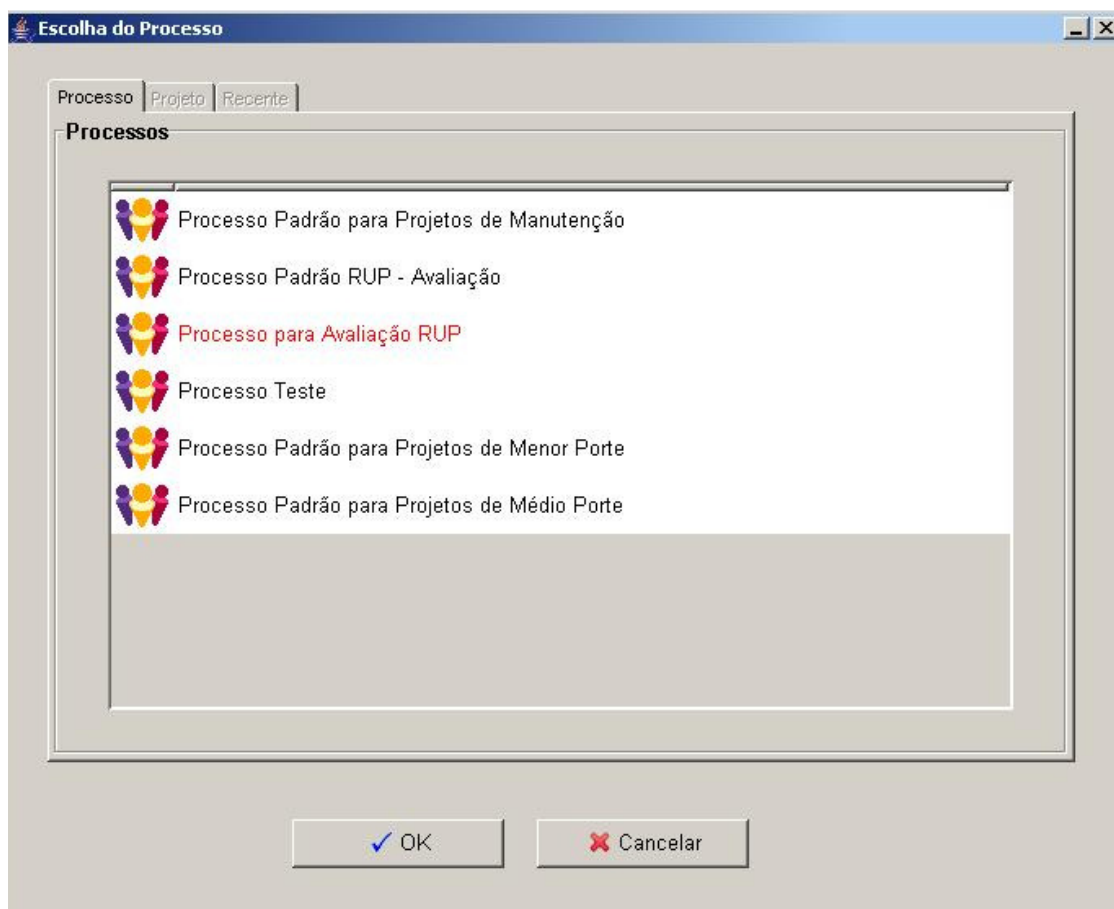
Escolha do Processo

Processo Projeto Recente

Processos

Processo Padrão para Projetos de Manutenção

Processo Padrão RUP - Avaliação

Processo para Avaliação RUP

Processo Teste

Processo Padrão para Projetos de Menor Porte

Processo Padrão para Projetos de Médio Porte

OK

Cancelar